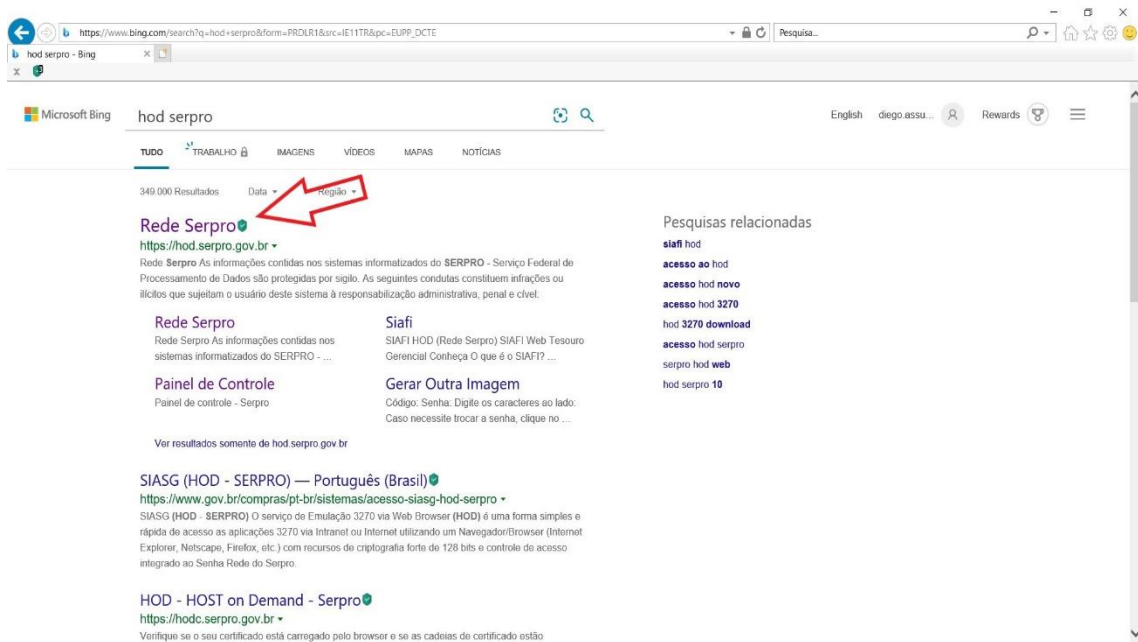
https://www.bing.com/search?q=hod+serpro&form=PRDLR1&src=IE11TR&pc=EUPP_DCTE

Pesquisa...

hod serpro - Bing

Microsoft Bing

hod serpro

English diego.assu... Rewards

TUDO TRABALHO IMAGENS VÍDEOS MAPAS NOTÍCIAS

349.000 Resultados Data Região

Rede Serpro
https://hod.serpro.gov.br
Rede Serpro As informações contidas nos sistemas informatizados do SERPRO - Serviço Federal de Processamento de Dados são protegidas por sigilo. As seguintes condutas constituem infrações ou ilícitos que sujeitam o usuário deste sistema à responsabilização administrativa, penal e cível:

Rede Serpro
Rede Serpro As informações contidas nos sistemas informatizados do SERPRO - ...

Siafi
SIAFI HOD (Rede Serpro) SIAFI Web Tesouro Gerencial Conheça O que é o SIAFI? ...

Painel de Controle
Painel de controle - Serpro

Gerar Outra Imagem
Código: Senha: Digite os caracteres ao lado: Caso necessite trocar a senha, clique no ...

Ver resultados somente de hod.serpro.gov.br

SIASG (HOD - SERPRO) — Português (Brasil)
https://www.gov.br/compras/pt-br/sistemas/acesso-siasg-hod-serpro
SIASG (HOD - SERPRO) O serviço de Emulação 3270 via Web Browser (HOD) é uma forma simples e rápida de acesso as aplicações 3270 via Intranet ou Internet utilizando um Navegador/Browser (Internet Explorer, Netscape, Firefox, etc.) com recursos de criptografia forte de 128 bits e controle de acesso integrado ao Senha Rede do Serpro.

HOD - HOST on Demand - Serpro
https://hodc.serpro.gov.br
Verifique se o seu certificado está carregado pelo browser e se as cadeias de certificado estão

Pesquisas relacionadas
siafi hod
acesso ao hod
acesso hod novo
acesso hod 3270
hod 3270 download
acesso hod serpro
serpro hod web
hod serpro 10